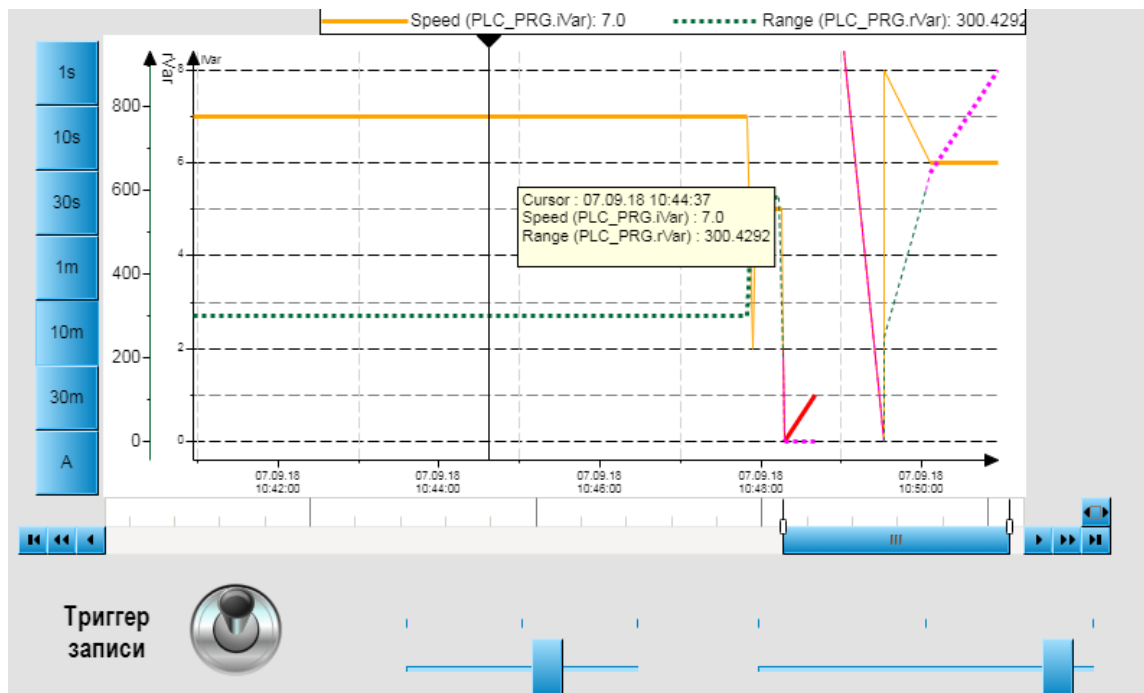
Speed (PLC_PRG.iVar): 7.0
Range (PLC_PRG.rVar): 300.4292

1s
10s
30s
1m
10m
30m
A

rVar
iVar
800
600
400
200
0
8
6
4
2
0

Cursor : 07.09.18 10:44:37
Speed (PLC_PRG.iVar) : 7.0
Range (PLC_PRG.rVar) : 300.4292

07.09.18 10:42:00
07.09.18 10:44:00
07.09.18 10:46:00
07.09.18 10:48:00
07.09.18 10:50:00

III

Триггер записи